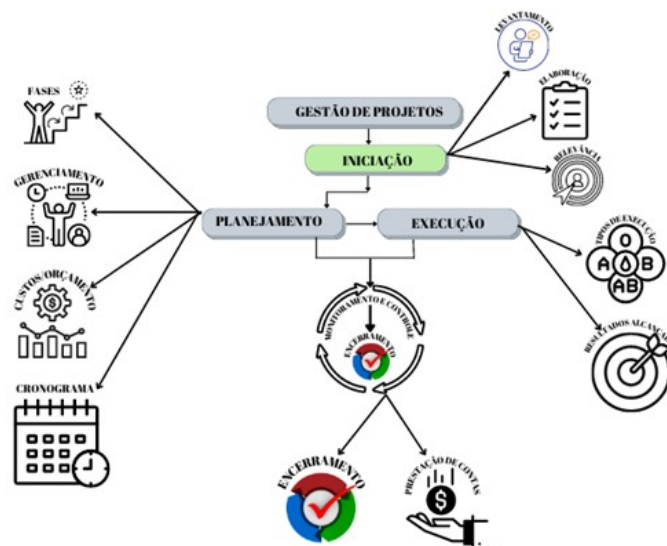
GESTÃO DE PROJETOS

INICIAÇÃO

LEVANTAMENTO

ELABORAÇÃO

RELEVÂNCIA

FASES

GERENCIAMENTO

PLANEJAMENTO

EXECUÇÃO

CUSTOS/ORÇAMENTO

TIPOS DE EXECUÇÃO

O

A

B

AB

MONITORAMENTO E CONTROLE

ENCERRAMENTO

RESULTADOS ALCANÇADOS

CRONOGRAMA

$

ENCERRAMENTO

PRESTAÇÃO DE CONTAS

$